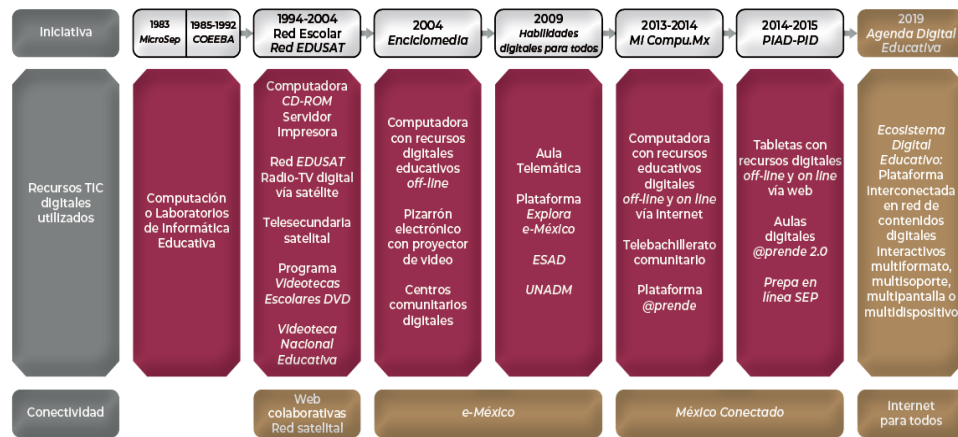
Iniciativa

1983 MicroSep | 1985-1992 COEEBA

1994-2004 Red Escolar Red EDUSAT

2004 Enciclomedia

2009 Habilidades digitales para todos

2013-2014 MI Compu.Mx

2014-2015 PIAD-PID

2019 Agenda Digital Educativa

Recursos TIC digitales utilizados

Computación o Laboratorios de Informática Educativa

Computadora CD-ROM Servidor Impresora

Red EDUSAT Radio-TV digital vía satélite

Telesecundaria satelital

Programa Videotecas Escolares DVD

Videoteca Nacional Educativa

Computadora con recursos digitales educativos off-line

Pizarrón electrónico con proyector de video

Centros comunitarios digitales

Aula Telemática

Plataforma Explora e-México

ESAD

UNADM

Computadora con recursos educativos digitales off-line y on line vía internet

Telebachillerato comunitario

Plataforma @prende

Tabletas con recursos digitales off-line y on line vía web

Aulas digitales @prende 2.0

Prepa en línea SEP

Ecosistema Digital Educativo: Plataforma interconectada en red de contenidos digitales interactivos multiformato, multisoporte, multipantalla o multidispositivo

Conectividad

Web colaborativas Red satelital

e-México

México Conectado

Internet para todos